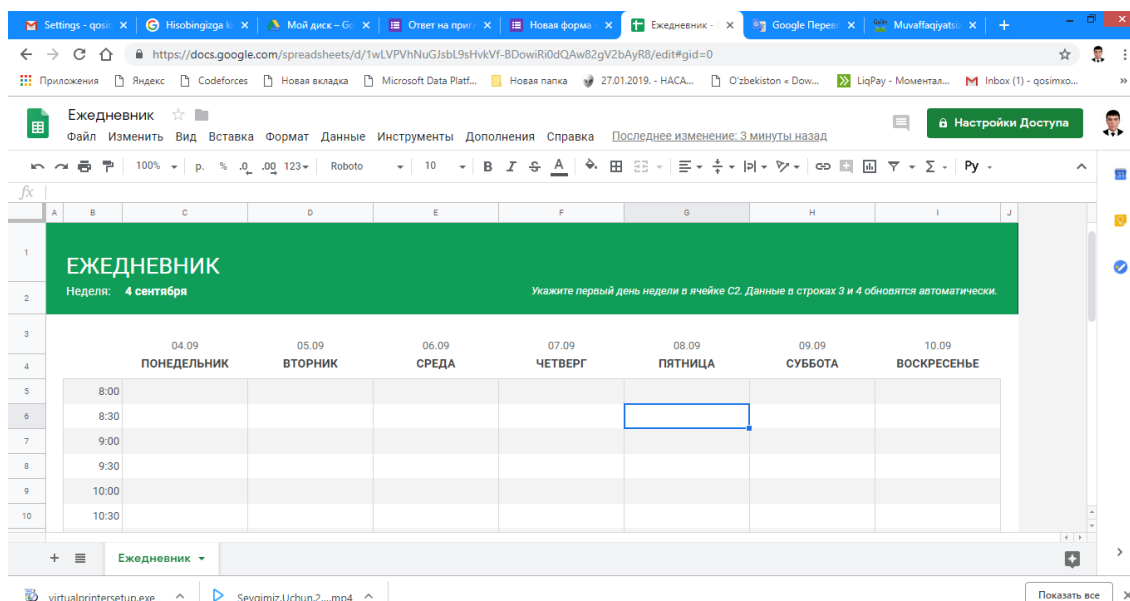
Settings - qosi ×
Hisobingizga k ×
Мой диск – Go ×
Ответ на приг ×
Новая форма ×
Ежедневник - ×
Google Перев ×
Muvaffaqiyatsi ×
+

https://docs.google.com/spreadsheets/d/1wLVPVhNuGJsbL9sHvkVf-BDowiRi0dQAw82gV2bAyR8/edit#gid=0

Приложения Яндекс Codeforces Новая вкладка Microsoft Data Platf... Новая папка 27.01.2019. - НАСА... O'zbekiston « Dow... LiqPay - Моментал... Inbox (1) - qosimxo... »

Ежедневник
Файл Изменить Вид Вставка Формат Данные Инструменты Дополнения Справка Последнее изменение: 3 минуты назад
Настройки Доступа

100% р. % .0 .00 123 Roboto 10 B I S A Ру

fx

A B C D E F G H I J

1
2
ЕЖЕДНЕВНИК
Неделя: 4 сентября
Укажите первый день недели в ячейке C2. Данные в строках 3 и 4 обновятся автоматически.

| | 04.09 ПОНЕДЕЛЬНИК | 05.09 ВТОРНИК | 06.09 СРЕДА | 07.09 ЧЕТВЕРГ | 08.09 ПЯТНИЦА | 09.09 СУББОТА | 10.09 ВОСКРЕСЕНЬЕ |
|---|---|---|---|---|---|---|---|
| 8:00 | | | | | | | |
| 8:30 | | | | | | | |
| 9:00 | | | | | | | |
| 9:30 | | | | | | | |
| 10:00 | | | | | | | |
| 10:30 | | | | | | | |

+ Ежедневник

virtualprintersetup.exe
Sevgimiz.Uchun.2....mp4
Показать все